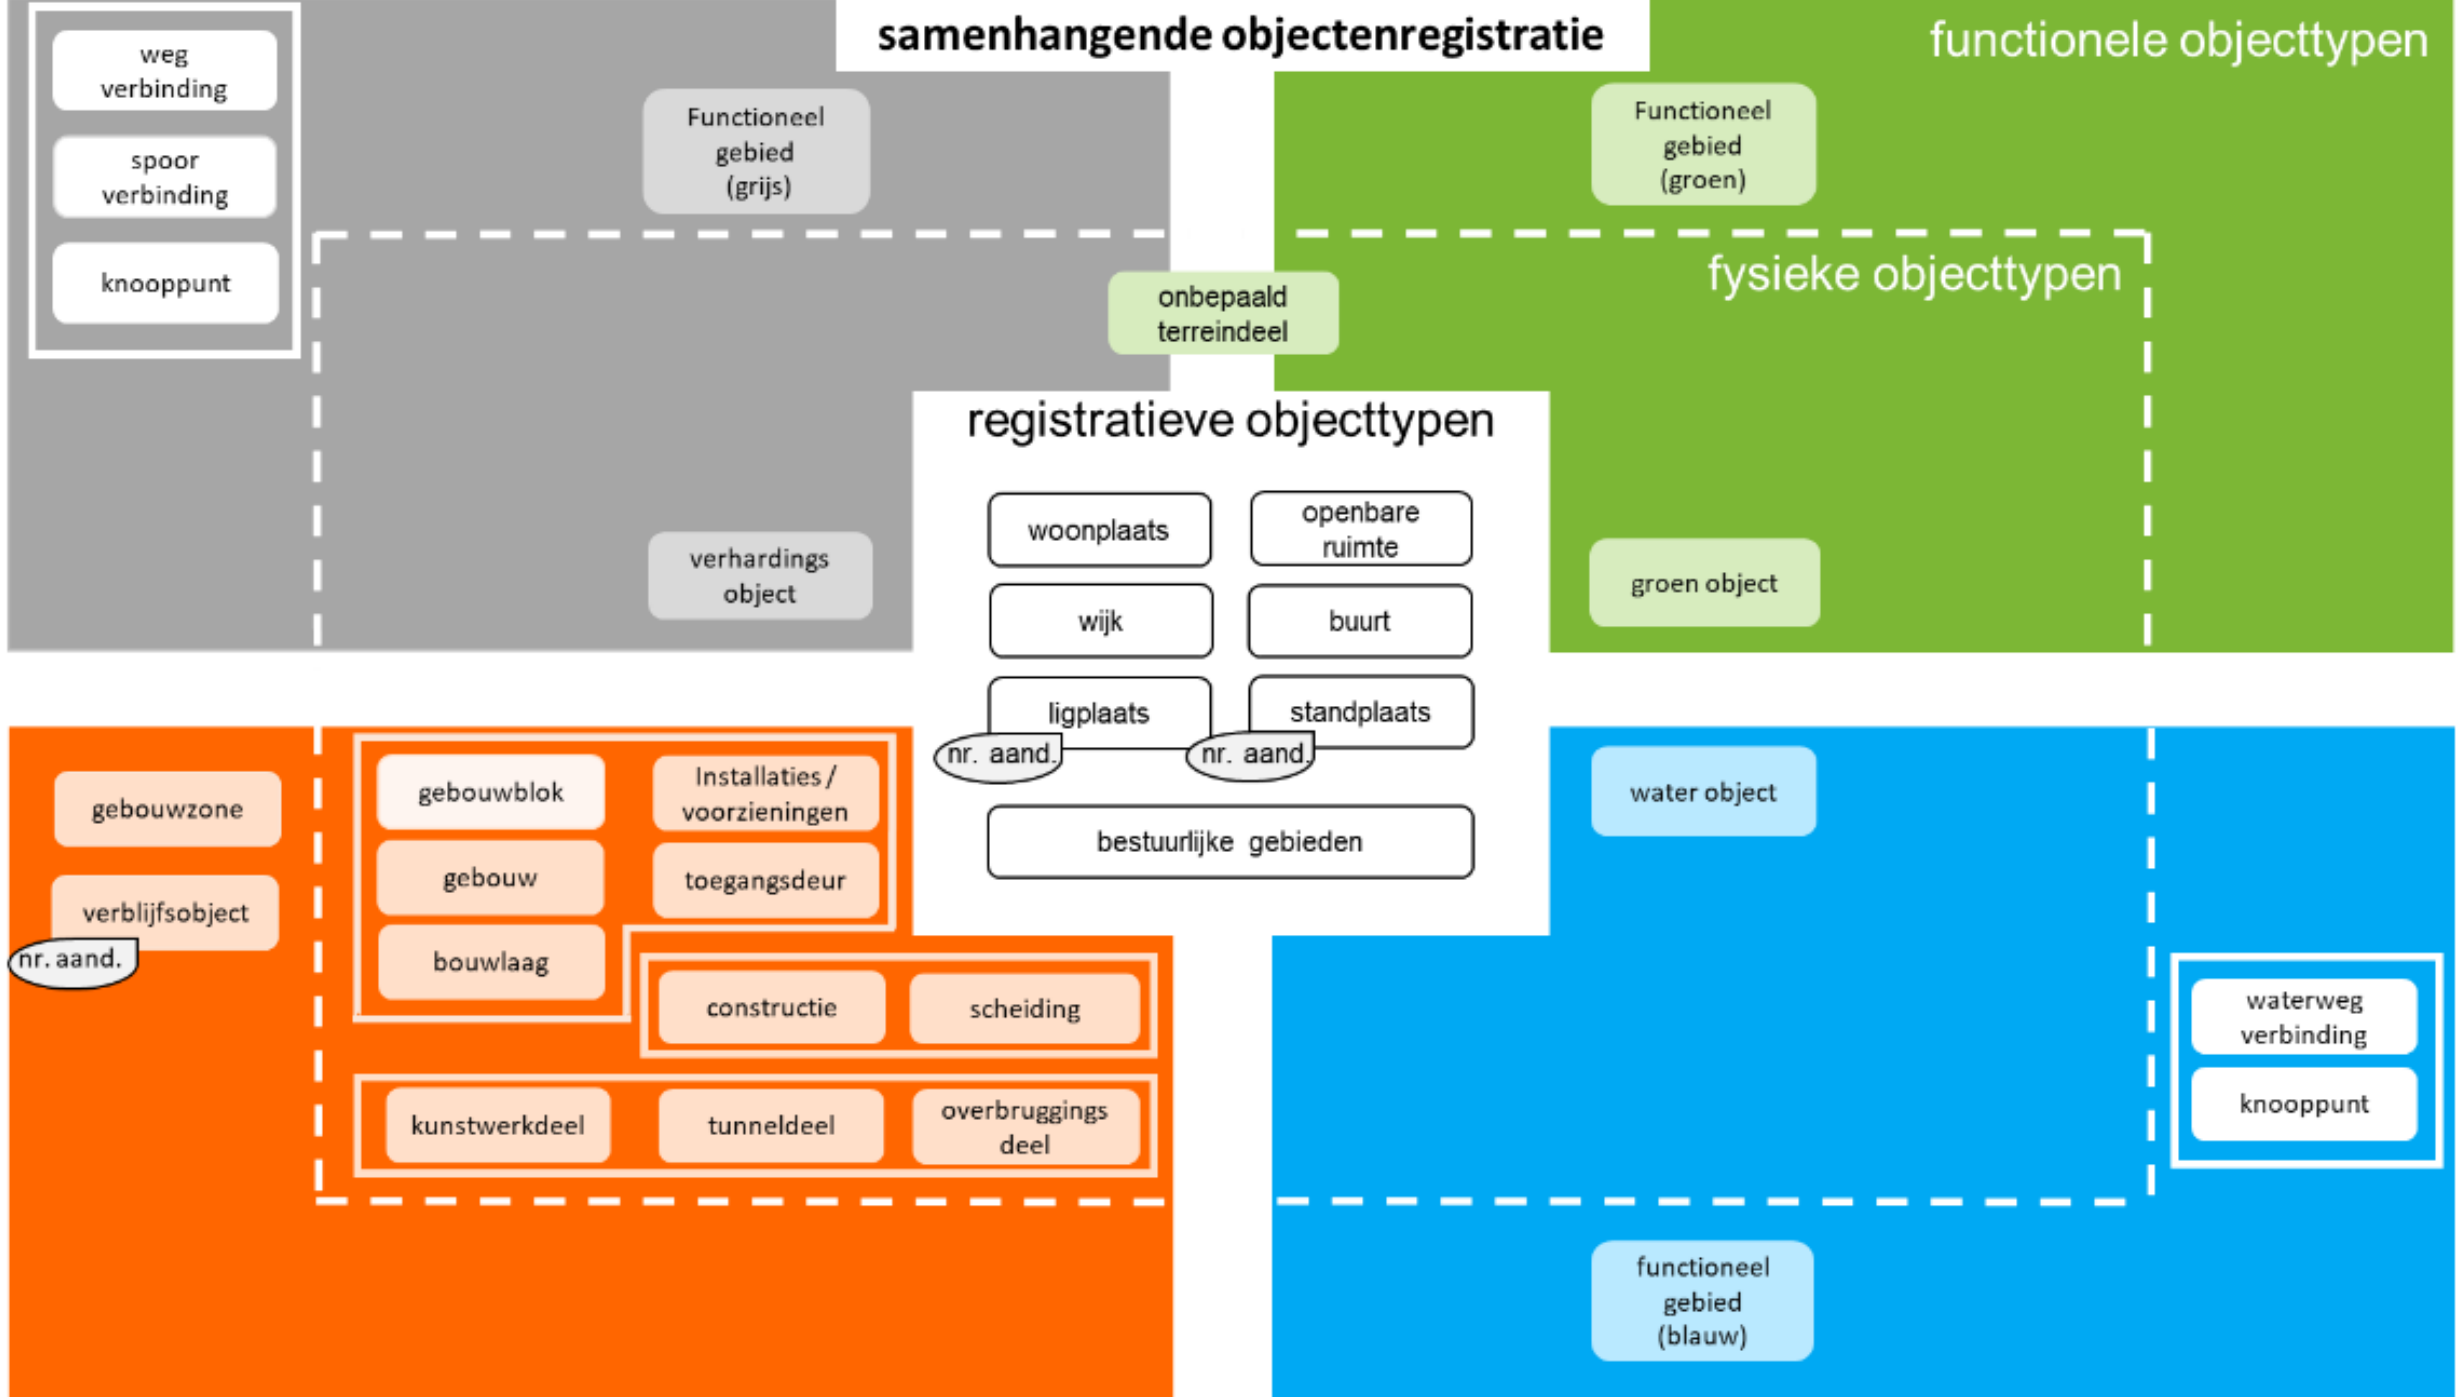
samenhangende objectenregistratie

functionele objecttypen

weg verbinding

spoor verbinding

knooppunt

Functioneel gebied (grijs)

Functioneel gebied (groen)

fysieke objecttypen

onbepaald terreindeel

registratieve objecttypen

woonplaats

openbare ruimte

wijk

buurt

ligplaats

standplaats

nr. aand.

nr. aand.

bestuurlijke gebieden

verhardings object

groen object

gebouwzone

verblijfsobject

nr. aand.

gebouwblok

Installaties / voorzieningen

gebouw

toegangsdeur

bouwlaag

constructie

scheiding

kunstwerkdeel

tunneldeel

overbruggings deel

water object

waterweg verbinding

knooppunt

functioneel gebied (blauw)